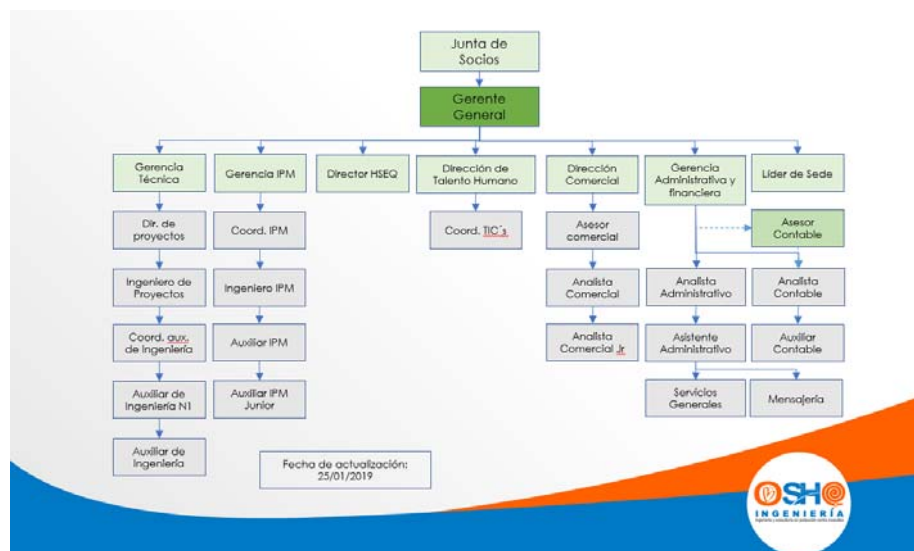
Junta de Socios

Gerente General

Gerencia Técnica

Gerencia IPM

Director HSEQ

Dirección de Talento Humano

Dirección Comercial

Gerencia Administrativa y financiera

Líder de Sede

Dir. de proyectos

Ingeniero de Proyectos

Coord. aux. de Ingeniería

Auxiliar de Ingeniería N1

Auxiliar de Ingeniería

Coord. IPM

Ingeniero IPM

Auxiliar IPM

Auxiliar IPM Junior

Coord. TIC´s

Asesor comercial

Analista Comercial

Analista Comercial Jr

Asesor Contable

Analista Administrativo

Analista Contable

Asistente Administrativo

Auxiliar Contable

Servicios Generales

Mensajería

Fecha de actualización: 25/01/2019

OSHO
INGENIERÍA
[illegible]